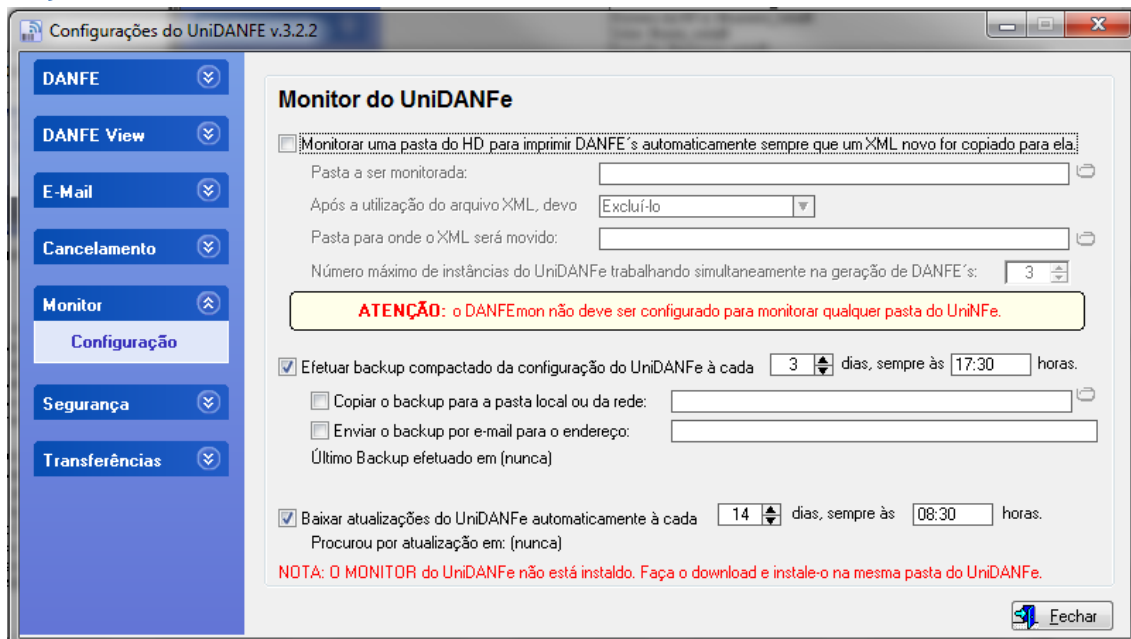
Configurações do UniDANFE v.3.2.2

DANFE

DANFE View

E-Mail

Cancelamento

Monitor

Configuração

Segurança

Transferências

Monitor do UniDANFe

Monitorar uma pasta do HD para imprimir DANFE´s automaticamente sempre que um XML novo for copiado para ela.

Pasta a ser monitorada:

Após a utilização do arquivo XML, devo Excluí-lo

Pasta para onde o XML será movido:

Número máximo de instâncias do UniDANFe trabalhando simultaneamente na geração de DANFE´s: 3

ATENÇÃO: o DANFEmon não deve ser configurado para monitorar qualquer pasta do UniNFe.

Efetuar backup compactado da configuração do UniDANFe à cada 3 dias, sempre às 17:30 horas.

Copiar o backup para a pasta local ou da rede:

Enviar o backup por e-mail para o endereço:

Último Backup efetuado em (nunca)

Baixar atualizações do UniDANFe automaticamente à cada 14 dias, sempre às 08:30 horas.

Procurou por atualização em: (nunca)

NOTA: O MONITOR do UniDANFe não está instaldo. Faça o download e instale-o na mesma pasta do UniDANFe.

Fechar